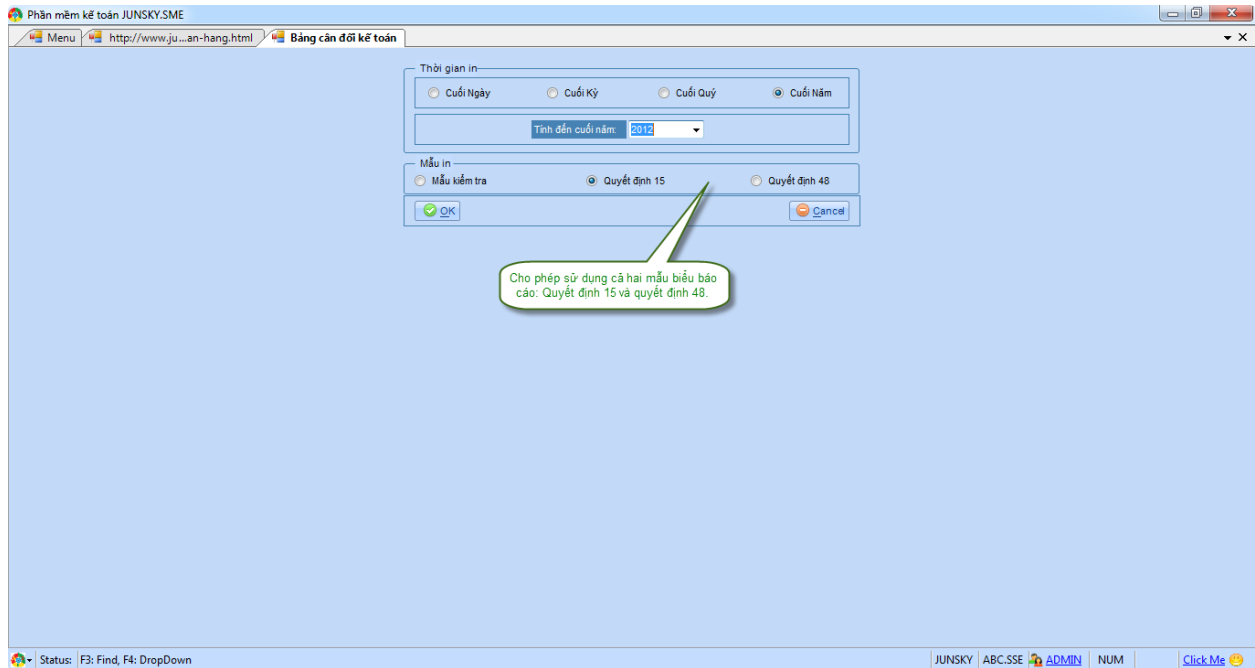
Phần mềm kế toán JUNSKY.SME

Menu | http://www.ju...an-hang.html | Bảng cân đối kế toán

Thời gian in

Cuối Ngày  Cuối Kỳ  Cuối Quý  Cuối Năm

Tính đến cuối năm: 2012

Mẫu in

Mẫu kiểm tra  Quyết định 15  Quyết định 48

OK  Cancel

Cho phép sử dụng cả hai mẫu biểu báo cáo: Quyết định 15 và quyết định 48.

Status: F3: Find, F4: DropDown

JUNSKY  ABC.SSE  ADMIN  NUM  Click Me